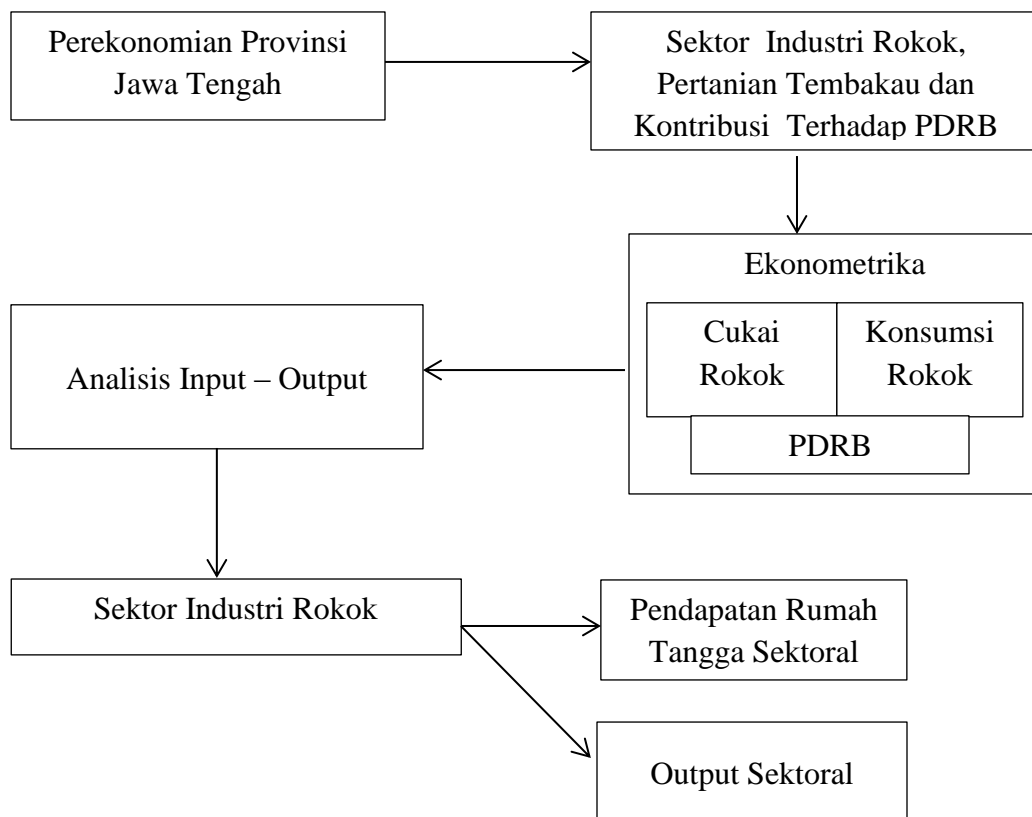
Perekonomian Provinsi Jawa Tengah

Sektor Industri Rokok, Pertanian Tembakau dan Kontribusi Terhadap PDRB

Ekonometrika

Cukai Rokok

Konsumsi Rokok

PDRB

Analisis Input – Output

Sektor Industri Rokok

Pendapatan Rumah Tangga Sektoral

Output Sektoral